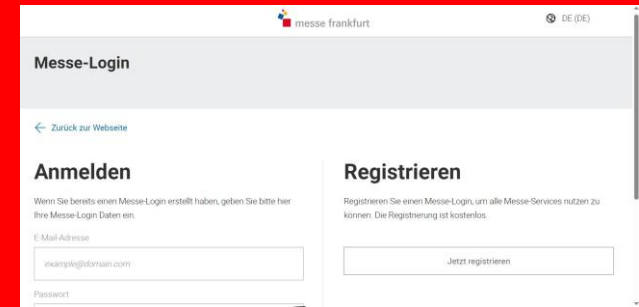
messe frankfurt

DE (DE)

Messe-Login

← Zurück zur Webseite

Anmelden

Wenn Sie bereits einen Messe-Login erstellt haben, geben Sie bitte hier Ihre Messe-Login Daten ein.

E-Mail-Adresse

example@domain.com

Passwort

Registrieren

Registrieren Sie einen Messe-Login, um alle Messe-Services nutzen zu können. Die Registrierung ist kostenlos.

Jetzt registrieren